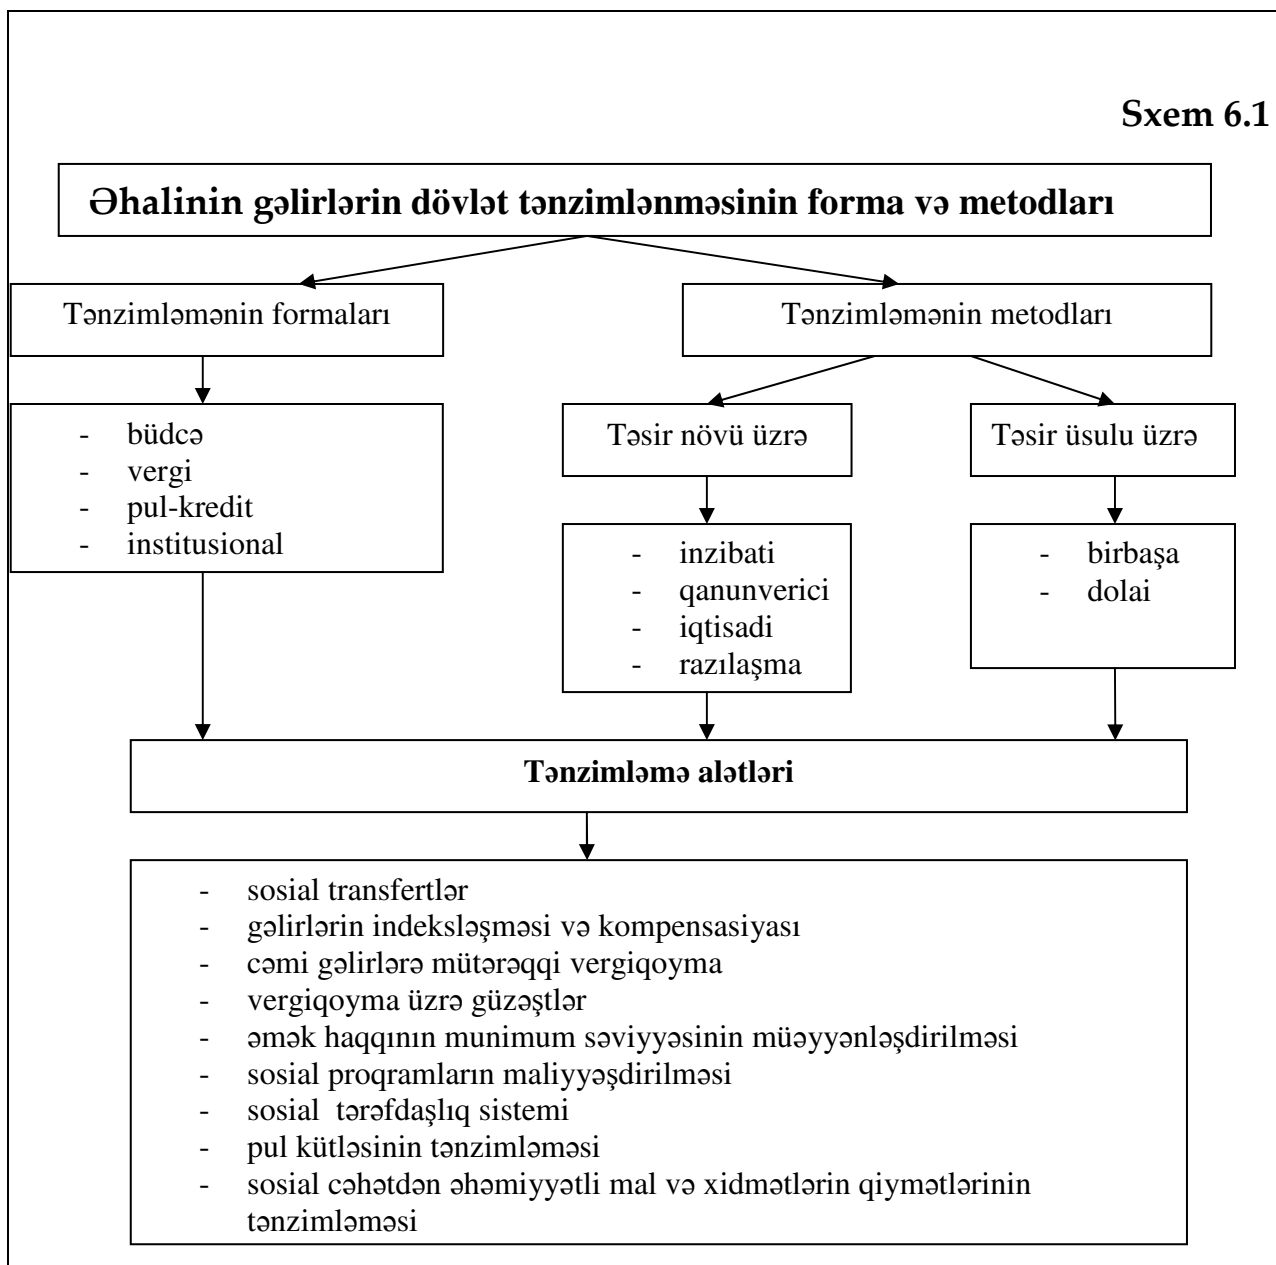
Sxem 6.1

Əhalinin gəlirlərin dövlət tənzimlənməsinin forma və metodları

Tənzimləmənin formaları

- büdcə
- vergi
- pul-kredit
- institusional

Tənzimləmənin metodları

Təsir növü üzrə

- inzibati
- qanunverici
- iqtisadi
- razılaşma

Təsir üsulu üzrə

- birbaşa
- dolai

Tənzimləmə alətləri

- sosial transfertlər
- gəlirlərin indeksləşməsi və kompensasiyası
- cəmi gəlirlərə mütərəqqi vergiqoyma
- vergiqoyma üzrə güzəştlər
- əmək haqqının munimum səviyyəsinin müəyyənləşdirilməsi
- sosial proqramların maliyyəşdirilməsi
- sosial tərəfdaşlıq sistemi
- pul kütləsinin tənzimləməsi
- sosial cəhətdən əhəmiyyətli mal və xidmətlərin qiymətlərinin tənzimləməsi